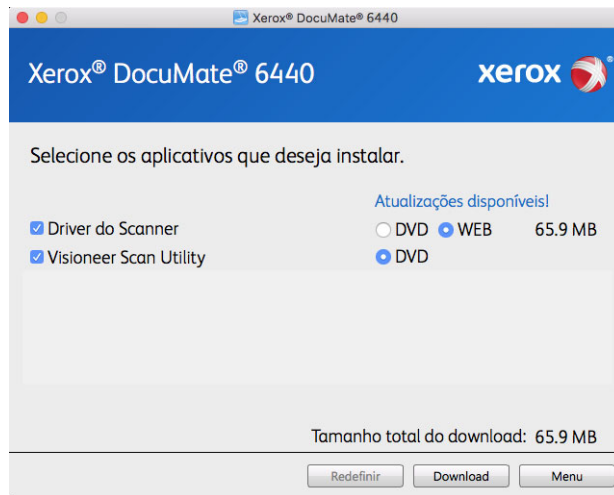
Xerox® DocuMate® 6440

Xerox® DocuMate® 6440

xerox

Selecione os aplicativos que deseja instalar.

Atualizações disponíveis!

Driver do Scanner DVD WEB 65.9 MB

Visioneer Scan Utility DVD

Tamanho total do download: 65.9 MB

Redefinir Download Menu